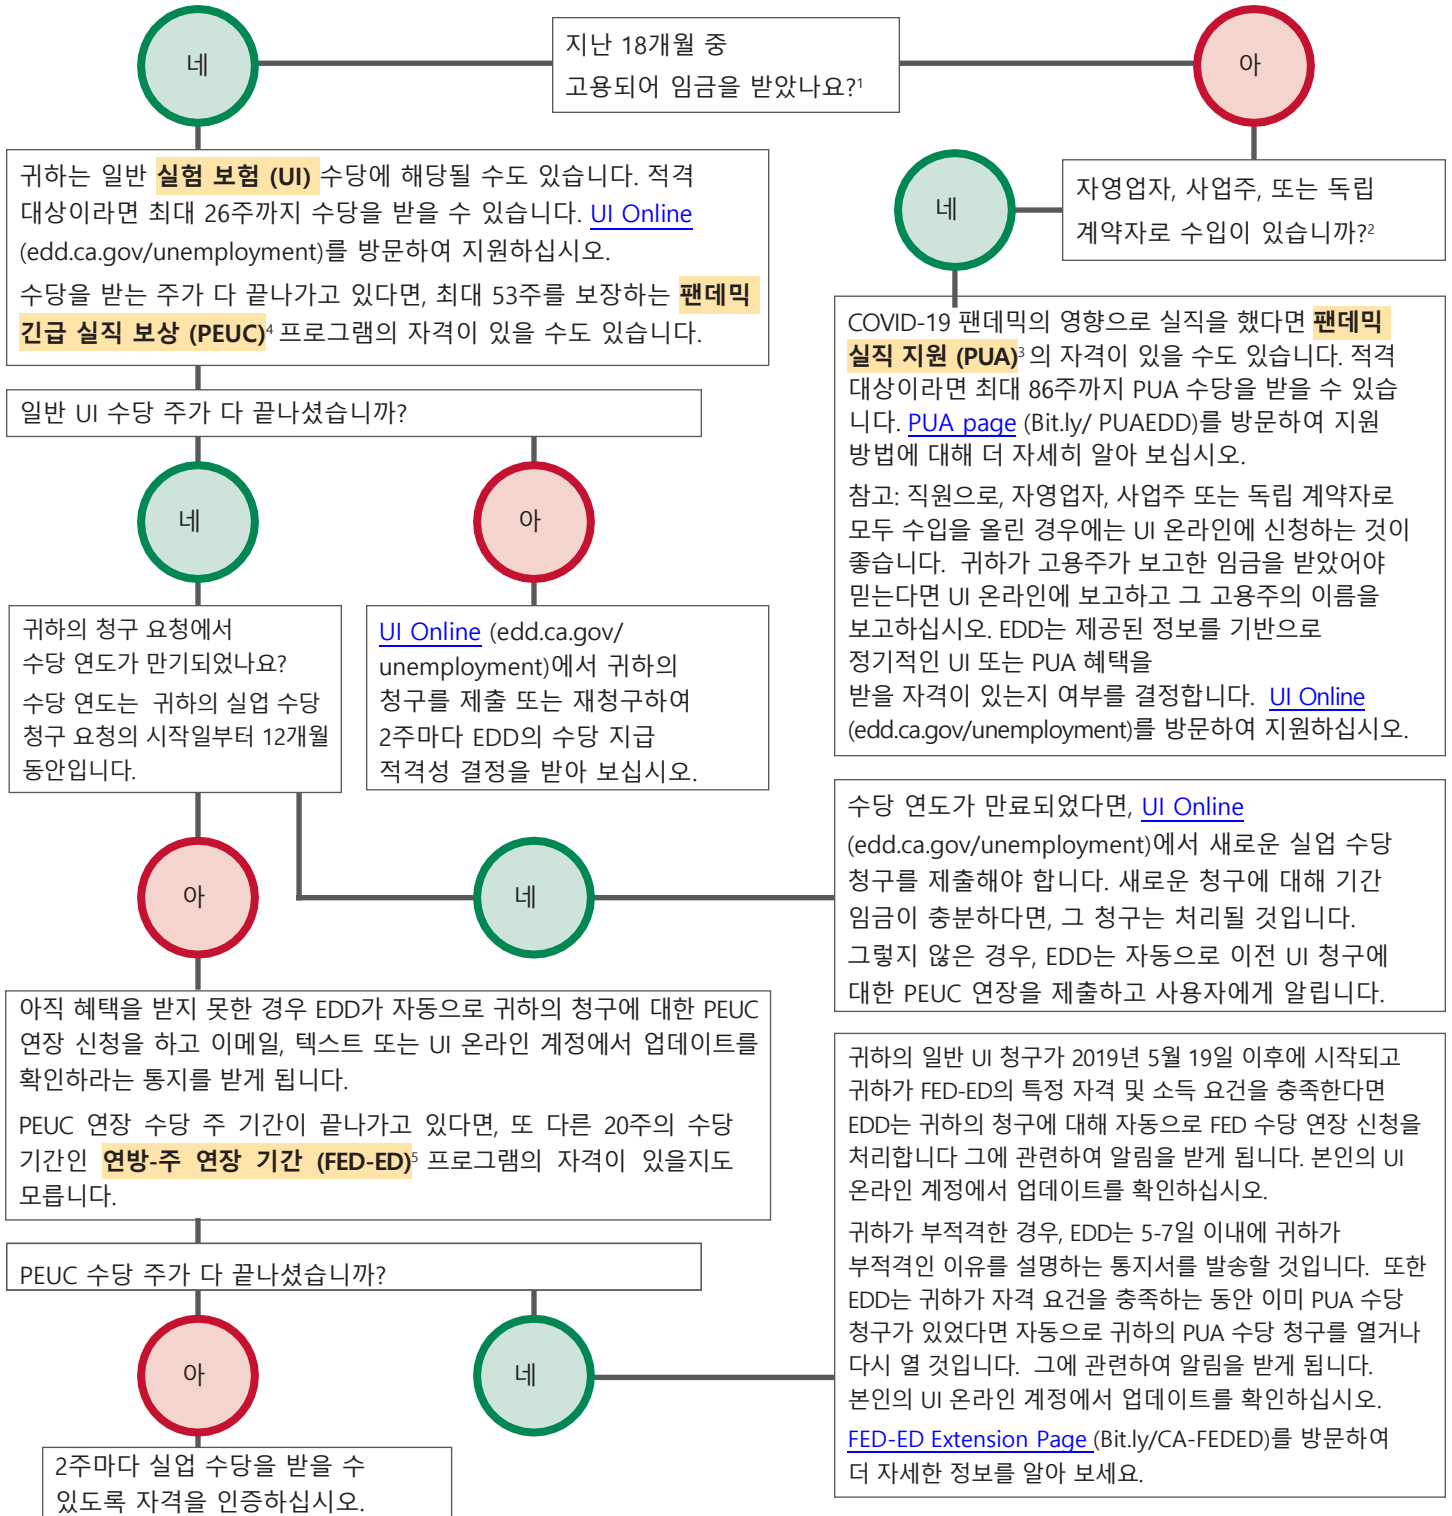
네

지난 18개월 중 고용되어 임금을 받았나요?$^1$

아

귀하는 일반 실험 보험 (UI) 수당에 해당될 수도 있습니다. 적격 대상이라면 최대 26주까지 수당을 받을 수 있습니다. UI Online (edd.ca.gov/unemployment)를 방문하여 지원하십시오.

수당을 받는 주가 다 끝나가고 있다면, 최대 53주를 보장하는 팬데믹 긴급 실직 보상 (PEUC)$^4$ 프로그램의 자격이 있을 수도 있습니다.

네

자영업자, 사업주, 또는 독립 계약자로 수입이 있습니까?$^2$

COVID-19 팬데믹의 영향으로 실직을 했다면 팬데믹 실직 지원 (PUA)$^3$ 의 자격이 있을 수도 있습니다. 적격 대상이라면 최대 86주까지 PUA 수당을 받을 수 있습니다. PUA page (Bit.ly/ PUAEDD)를 방문하여 지원 방법에 대해 더 자세히 알아 보십시오.

참고: 직원으로, 자영업자, 사업주 또는 독립 계약자로 모두 수입을 올린 경우에는 UI 온라인에 신청하는 것이 좋습니다. 귀하가 고용주가 보고한 임금을 받았어야 믿는다면 UI 온라인에 보고하고 그 고용주의 이름을 보고하십시오. EDD는 제공된 정보를 기반으로 정기적인 UI 또는 PUA 혜택을 받을 자격이 있는지 여부를 결정합니다. UI Online (edd.ca.gov/unemployment)를 방문하여 지원하십시오.

일반 UI 수당 주가 다 끝나셨습니까?

네

아

귀하의 청구 요청에서 수당 연도가 만기되었나요?

수당 연도는 귀하의 실업 수당 청구 요청의 시작일부터 12개월 동안입니다.

UI Online (edd.ca.gov/ unemployment)에서 귀하의 청구를 제출 또는 재청구하여 2주마다 EDD의 수당 지급 적격성 결정을 받아 보십시오.

수당 연도가 만료되었다면, UI Online (edd.ca.gov/unemployment)에서 새로운 실업 수당 청구를 제출해야 합니다. 새로운 청구에 대해 기간 임금이 충분하다면, 그 청구는 처리될 것입니다. 그렇지 않은 경우, EDD는 자동으로 이전 UI 청구에 대한 PEUC 연장을 제출하고 사용자에게 알립니다.

아

네

아직 혜택을 받지 못한 경우 EDD가 자동으로 귀하의 청구에 대한 PEUC 연장 신청을 하고 이메일, 텍스트 또는 UI 온라인 계정에서 업데이트를 확인하라는 통지를 받게 됩니다.

PEUC 연장 수당 주 기간이 끝나가고 있다면, 또 다른 20주의 수당 기간인 연방-주 연장 기간 (FED-ED)$^5$ 프로그램의 자격이 있을지도 모릅니다.

귀하의 일반 UI 청구가 2019년 5월 19일 이후에 시작되고 귀하가 FED-ED의 특정 자격 및 소득 요건을 충족한다면 EDD는 귀하의 청구에 대해 자동으로 FED 수당 연장 신청을 처리합니다 그에 관련하여 알림을 받게 됩니다. 본인의 UI 온라인 계정에서 업데이트를 확인하십시오.

귀하가 부적격한 경우, EDD는 5-7일 이내에 귀하가 부적격인 이유를 설명하는 통지서를 발송할 것입니다. 또한 EDD는 귀하가 자격 요건을 충족하는 동안 이미 PUA 수당 청구가 있었다면 자동으로 귀하의 PUA 수당 청구를 열거나 다시 열 것입니다. 그에 관련하여 알림을 받게 됩니다. 본인의 UI 온라인 계정에서 업데이트를 확인하십시오.

FED-ED Extension Page (Bit.ly/CA-FEDED)를 방문하여 더 자세한 정보를 알아 보세요.

PEUC 수당 주가 다 끝나셨습니까?

아

네

2주마다 실업 수당을 받을 수 있도록 자격을 인증하십시오.